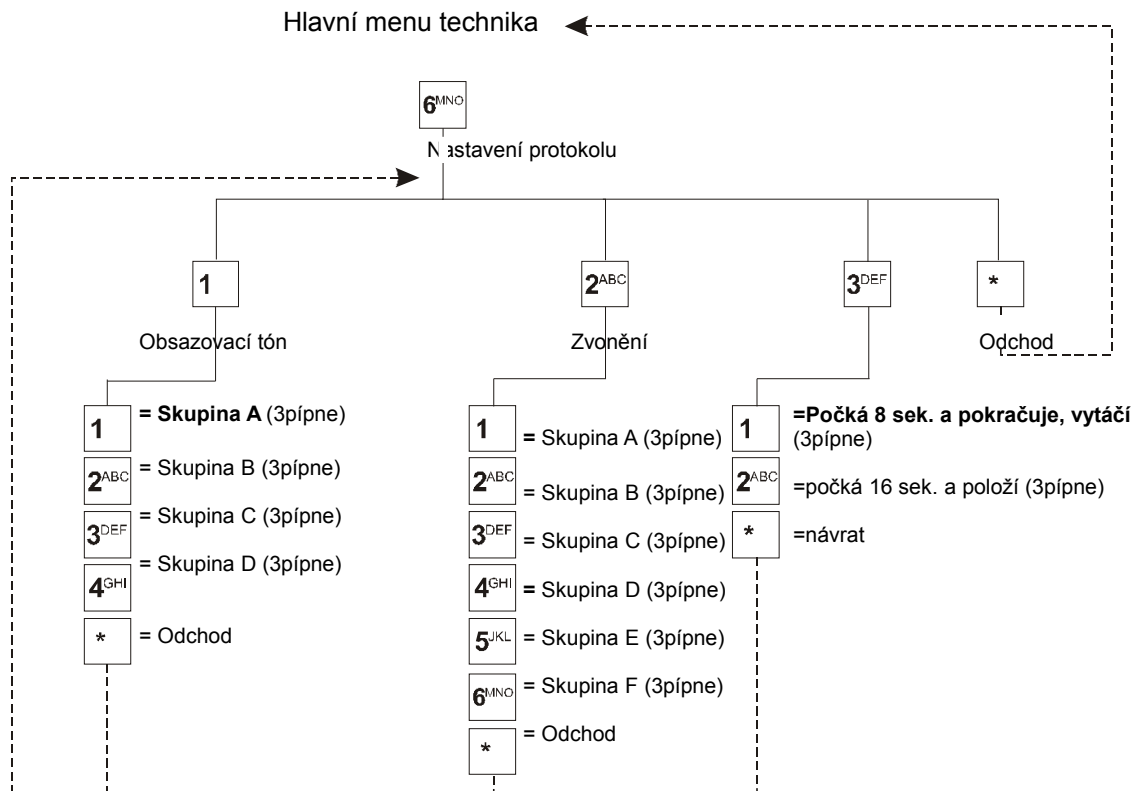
Hlavní menu technika

6MNO
Nastavení protokolu

1
Obsazovací tón

2ABC
Zvonění

3DEF

*
Odchod

1 = Skupina A (3pípne)
2ABC = Skupina B (3pípne)
3DEF = Skupina C (3pípne)
4GHI = Skupina D (3pípne)
* = Odchod

1 = Skupina A (3pípne)
2ABC = Skupina B (3pípne)
3DEF = Skupina C (3pípne)
4GHI = Skupina D (3pípne)
5JKL = Skupina E (3pípne)
6MNO = Skupina F (3pípne)
* = Odchod

1 =Počká 8 sek. a pokračuje, vytáčí (3pípne)
2ABC =počká 16 sek. a položí (3pípne)
* =návrat